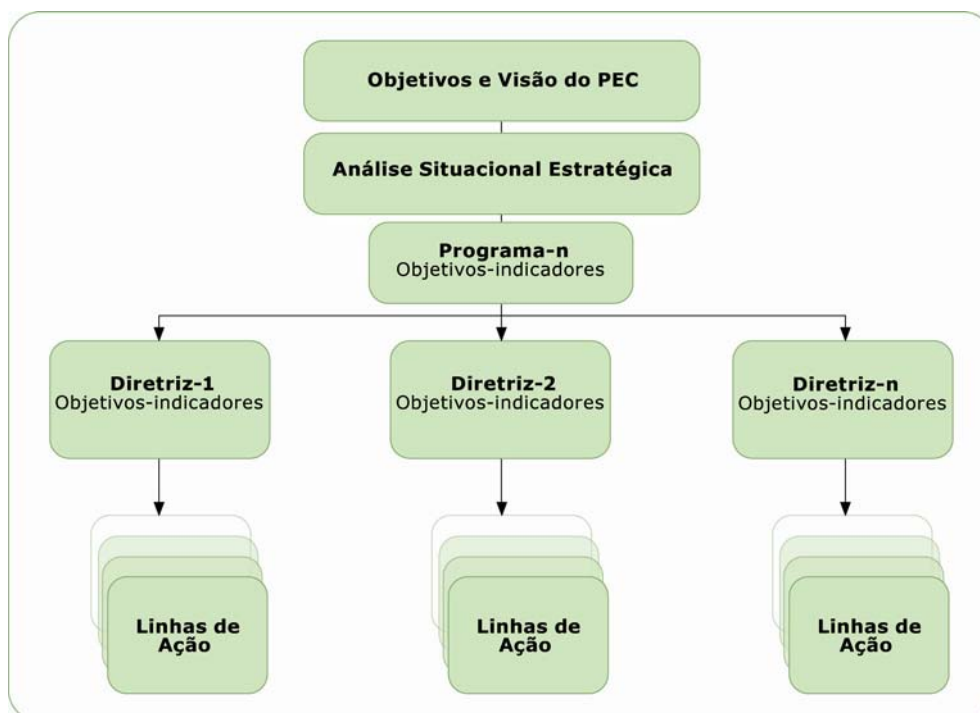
Objetivos e Visão do PEC

Análise Situacional Estratégica

Programa-n
Objetivos-indicadores

Diretriz-1
Objetivos-indicadores

Diretriz-2
Objetivos-indicadores

Diretriz-n
Objetivos-indicadores

Linhas de Ação

Linhas de Ação

Linhas de Ação